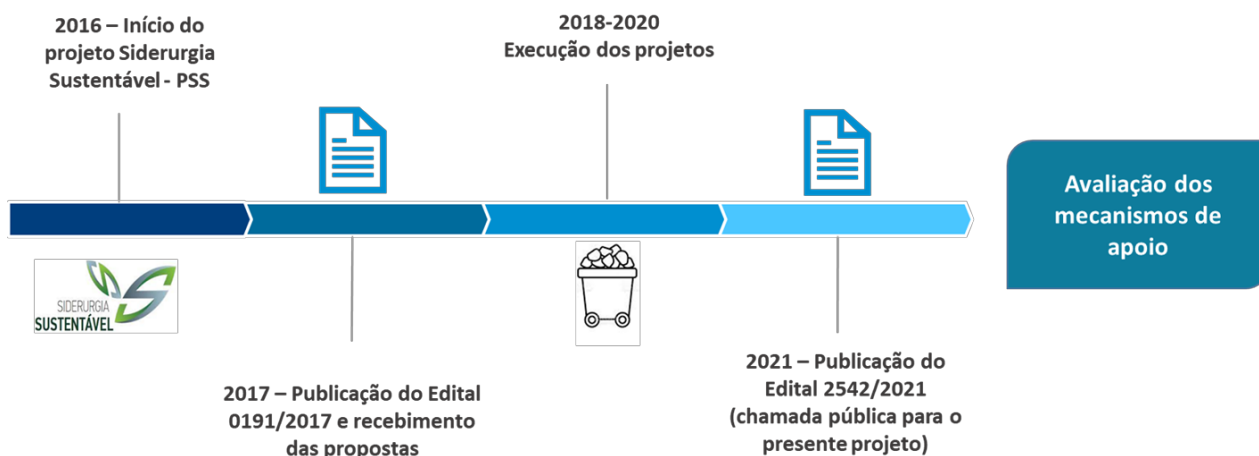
2016 – Início do projeto Siderurgia Sustentável - PSS

2018-2020
Execução dos projetos

Avaliação dos mecanismos de apoio

SIDERURGIA
SUSTENTÁVEL

2017 – Publicação do Edital 0191/2017 e recebimento das propostas

2021 – Publicação do Edital 2542/2021 (chamada pública para o presente projeto)